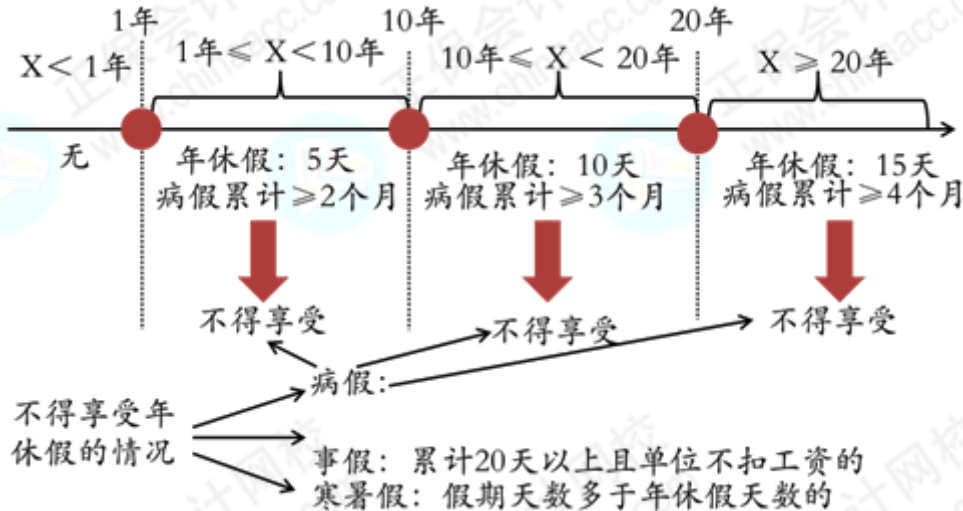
1年

10年

20年

X＜1年

1年≤X＜10年

10年≤X＜20年

X≥20年

无

年休假：5天
病假累计≥2个月

年休假：10天
病假累计≥3个月

年休假：15天
病假累计≥4个月

不得享受

不得享受

不得享受

病假：

不得享受年休假的情况

事假：累计20天以上且单位不扣工资的

寒暑假：假期天数多于年休假天数的